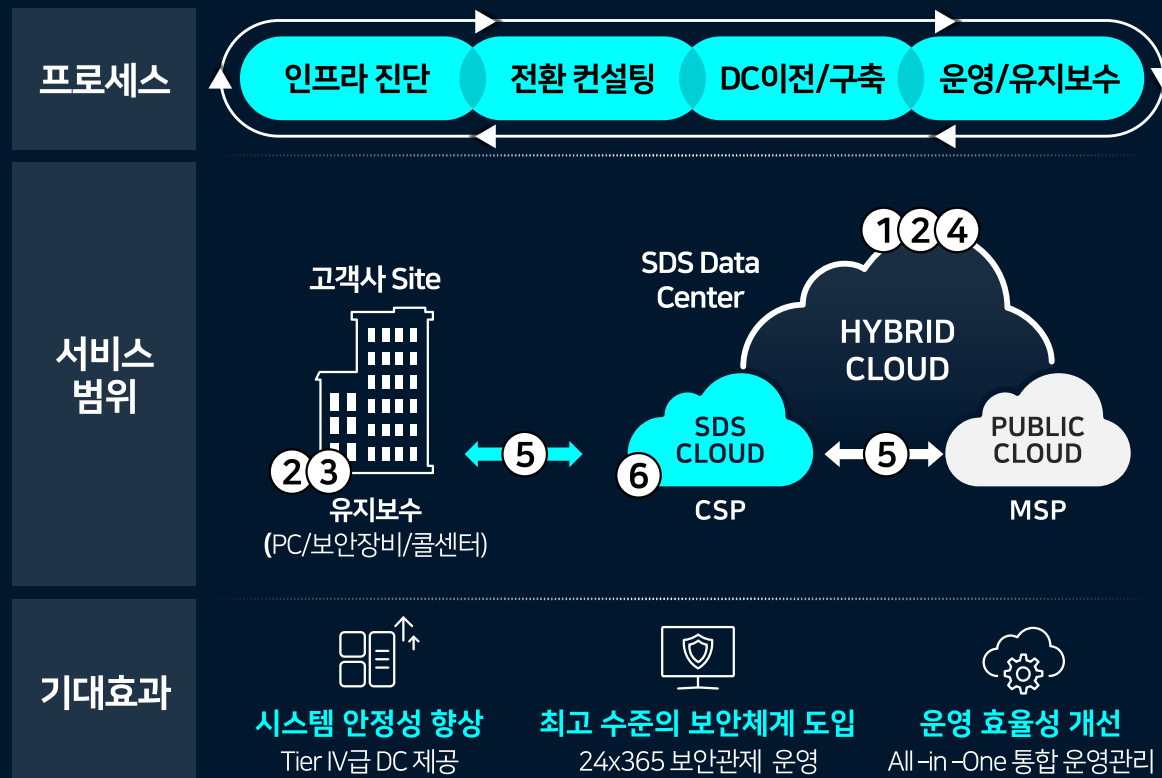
프로세스

인프라 진단

전환 컨설팅

DC이전/구축

운영/유지보수

서비스 범위

고객사 Site

2 3

유지보수

(PC/보안장비/콜센터)

5

SDS Data Center

1 2 4

HYBRID CLOUD

SDS CLOUD

6

CSP

5

PUBLIC CLOUD

MSP

기대효과

시스템 안정성 향상

Tier IV급 DC 제공

최고 수준의 보안체계 도입

24x365 보안관제 운영

운영 효율성 개선

All –in –One 통합 운영관리